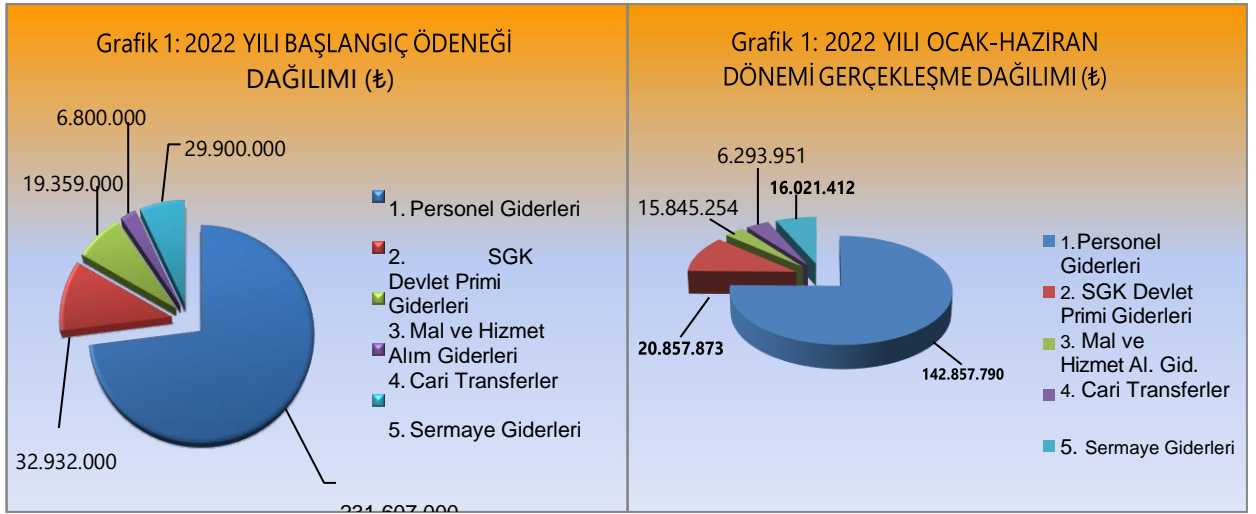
Grafik 1: 2022 YILI BAŞLANGIÇ ÖDENEĞİ DAĞILIMI (₺)

6.800.000
29.900.000
19.359.000
32.932.000
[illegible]

1. Personel Giderleri
2. SGK Devlet Primi Giderleri
3. Mal ve Hizmet Alım Giderleri
4. Cari Transferler
5. Sermaye Giderleri

Grafik 1: 2022 YILI OCAK-HAZIRAN DÖNEMİ GERÇEKLEŞME DAĞILIMI (₺)

6.293.951
16.021.412
15.845.254
20.857.873
142.857.790

1. Personel Giderleri
2. SGK Devlet Primi Giderleri
3. Mal ve Hizmet Al. Gid.
4. Cari Transferler
5. Sermaye Giderleri